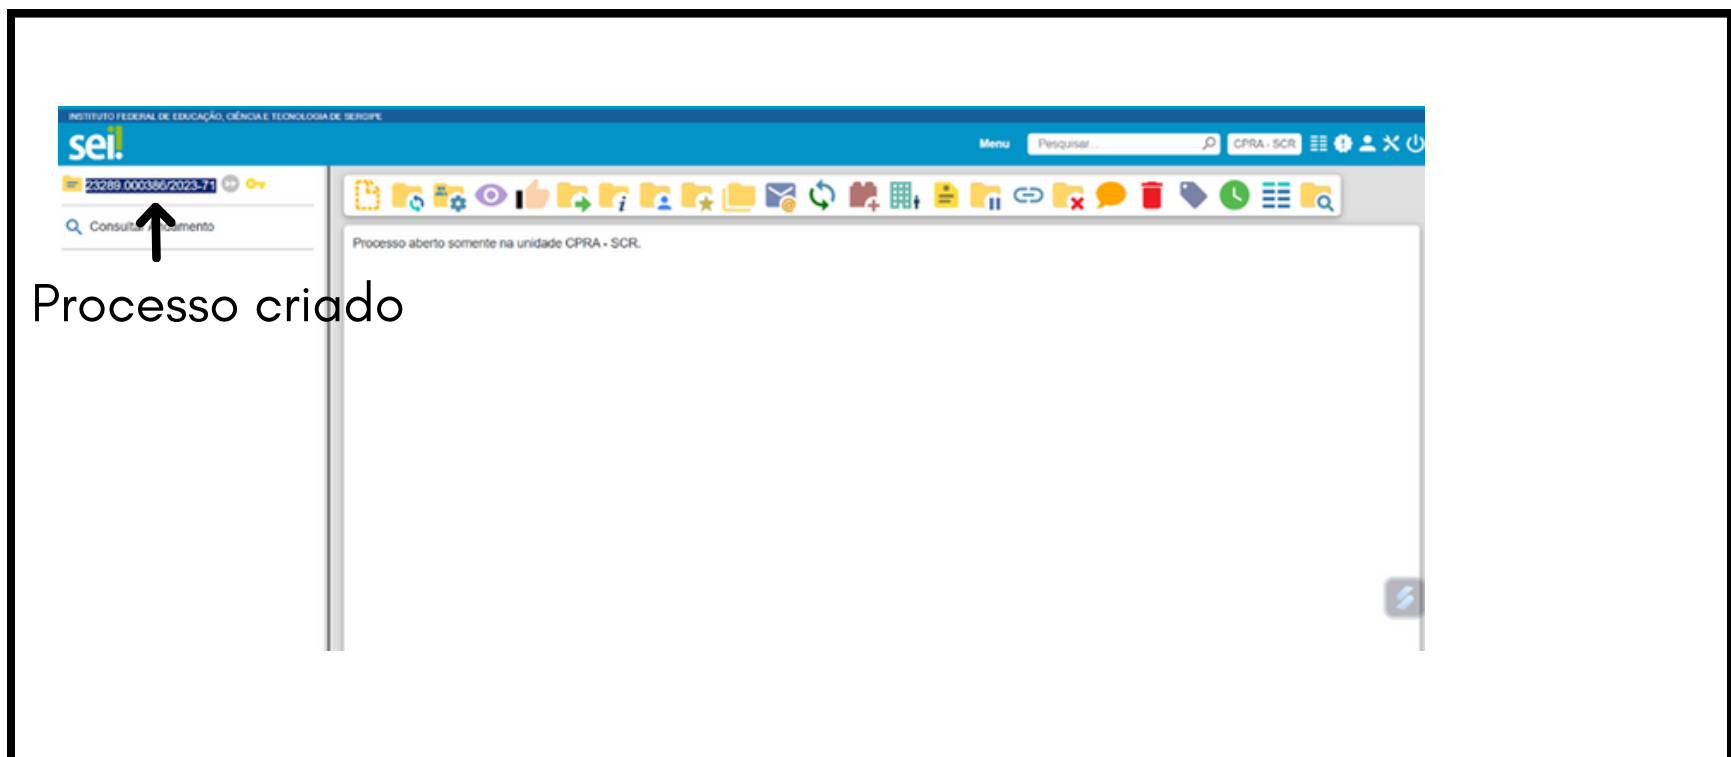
INSTITUTO FEDERAL DE EDUCAÇÃO, CIÊNCIA E TECNOLOGIA DE SERGIPE

sei!

Menu Pesquisar... CPRA - SCR

23289.000386/2023-71

Consulta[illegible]mento

Processo criado

Processo aberto somente na unidade CPRA - SCR.